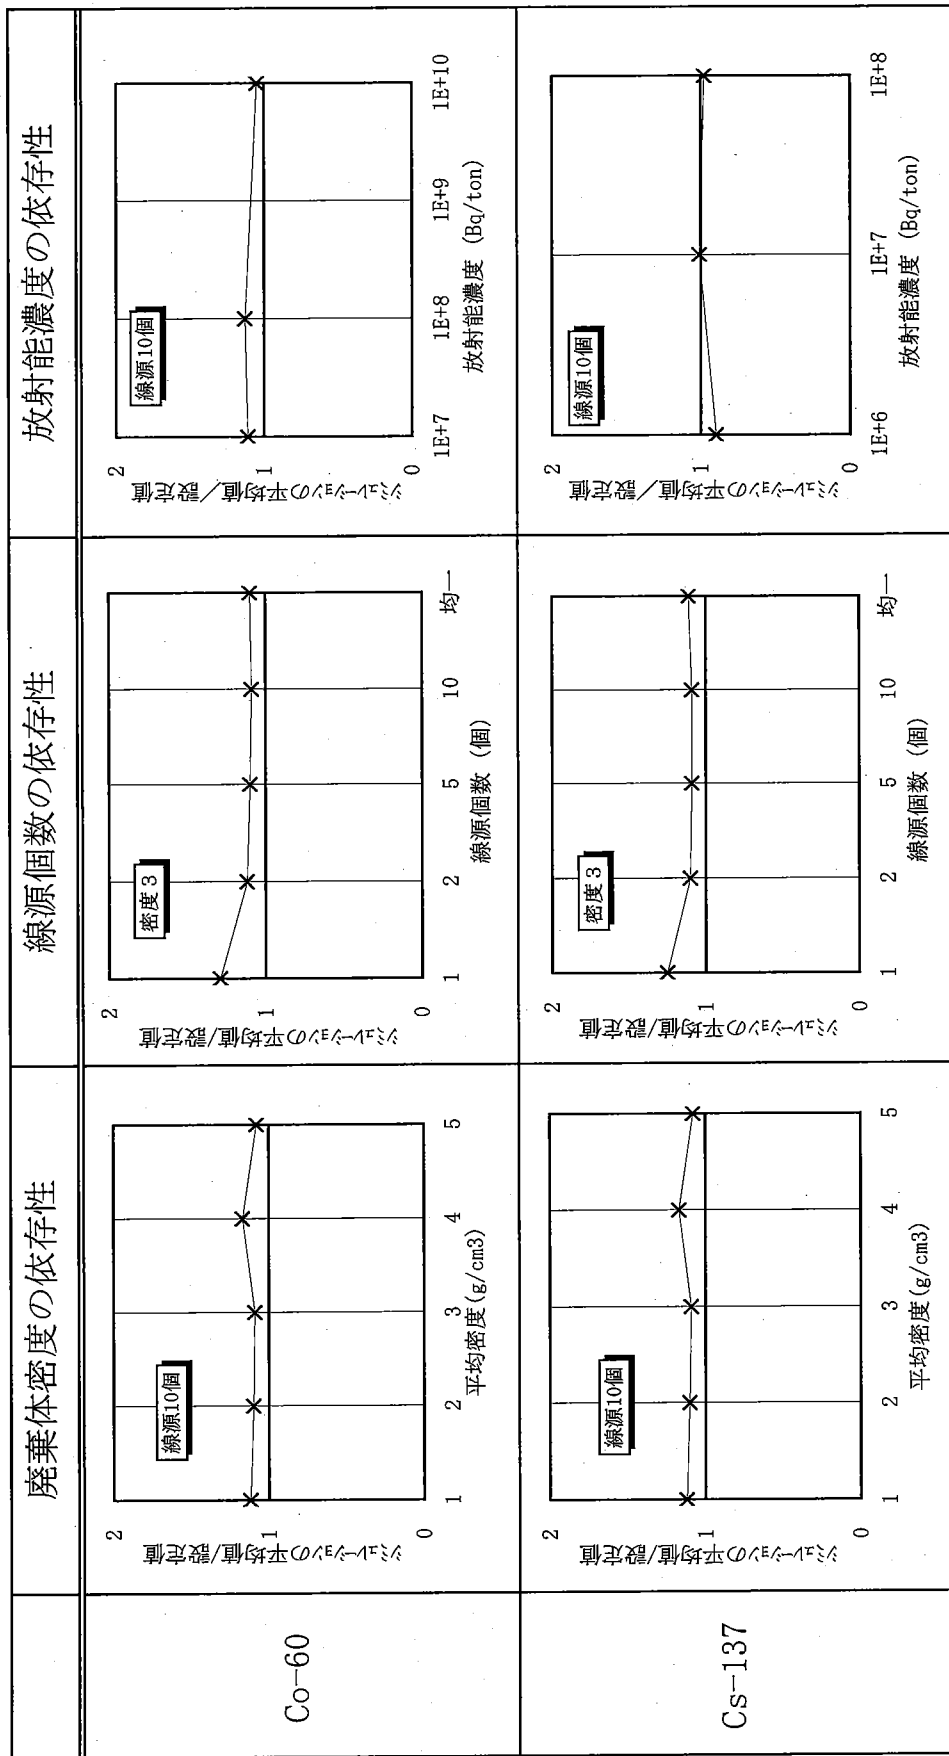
| | 廃棄体密度の依存性 | 線源個数の依存性 | 放射能濃度の依存性 |
|---|---|---|---|
| Co-60 | 線源10個<br>ｼﾐｭﾚｰｼｮﾝの平均値／設定値<br>2 1 0<br>1 2 3 4 5<br>平均密度(g/cm3) | 密度３<br>ｼﾐｭﾚｰｼｮﾝの平均値／設定値<br>2 1 0<br>1 2 5 10 均一<br>線源個数（個） | 線源10個<br>ｼﾐｭﾚｰｼｮﾝの平均値／設定値<br>2 1 0<br>1E+7 1E+8 1E+9 1E+10<br>放射能濃度 (Bq/ton) |
| Cs-137 | 線源10個<br>ｼﾐｭﾚｰｼｮﾝの平均値／設定値<br>2 1 0<br>1 2 3 4 5<br>平均密度(g/cm3) | 密度３<br>ｼﾐｭﾚｰｼｮﾝの平均値／設定値<br>2 1 0<br>1 2 5 10 均一<br>線源個数（個） | 線源10個<br>ｼﾐｭﾚｰｼｮﾝの平均値／設定値<br>2 1 0<br>1E+6 1E+7 1E+8<br>放射能濃度 (Bq/ton) |